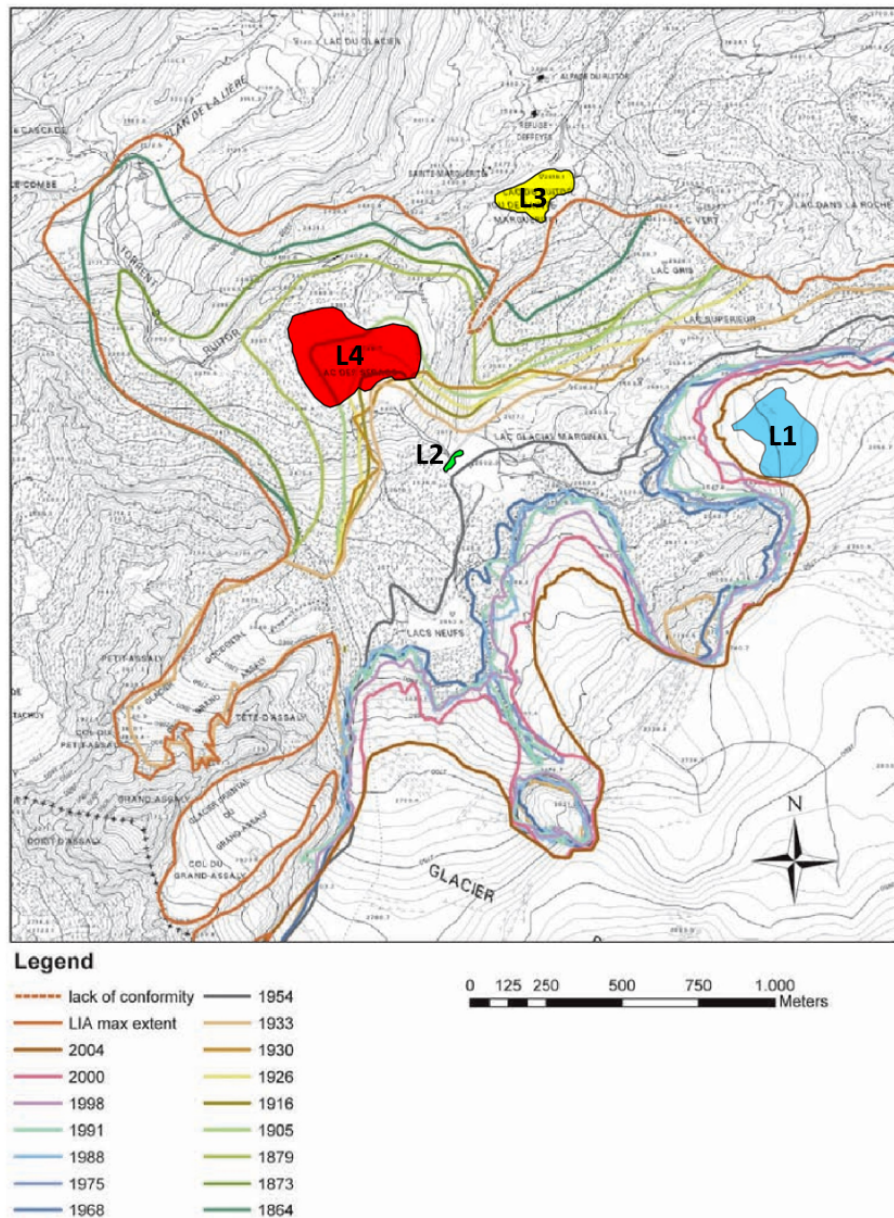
LAC DU GLACIER
ALPAGE DU RUITOR
REFUGE DEFFEYES
PLAN DE LA LIÈRE
CASCADE
COMBE
SAINTE-MARGUERITE
L3
LAC VERT
LAC DANS LA ROCHE
TORRENT DU RUITOR
LAC GRIS
LAC SUPERIEUR
L4
LAC DES SEARAGS
L1
L2
LAC GLACIAL MARGINAL
LACS NEUFS
PETIT-ASSALY
GLACIER OCCIDENTAL DU GRAND-ASSALY
TÊTE-D'ASSALY
COL-DU PETIT-ASSALY
GRAND-ASSALY
GLACIER ORIENTAL DU GRAND-ASSALY
COL DU GRAND-ASSALY
GLACIER
N

Legend
lack of conformity
LIA max extent
2004
2000
1998
1991
1988
1975
1968
1954
1933
1930
1926
1916
1905
1879
1873
1864

0 125 250 500 750 1.000 Meters